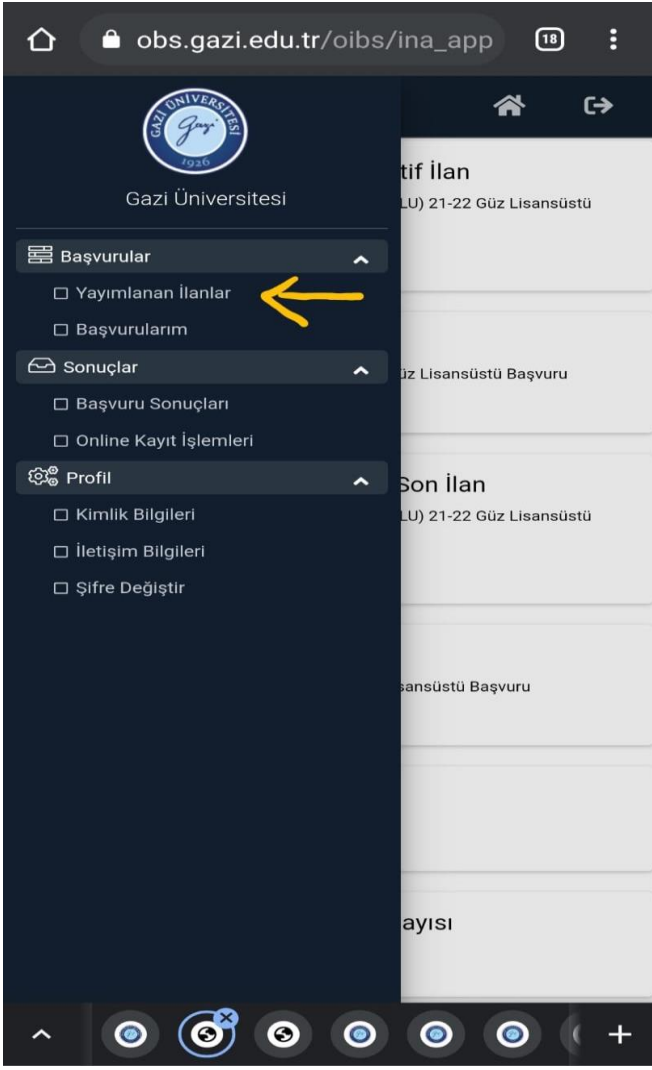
obs.gazi.edu.tr/oibs/ina_app

18

GAZİ ÜNİVERSİTESİ Gazi 1926

Gazi Üniversitesi

Başvurular

Yayımlanan İlanlar

Başvurularım

Sonuçlar

Başvuru Sonuçları

Online Kayıt İşlemleri

Profil

Kimlik Bilgileri

İletişim Bilgileri

Şifre Değiştir

tif İlan

LU) 21-22 Güz Lisansüstü

üz Lisansüstü Başvuru

Son İlan

LU) 21-22 Güz Lisansüstü

sansüstü Başvuru

ayısı